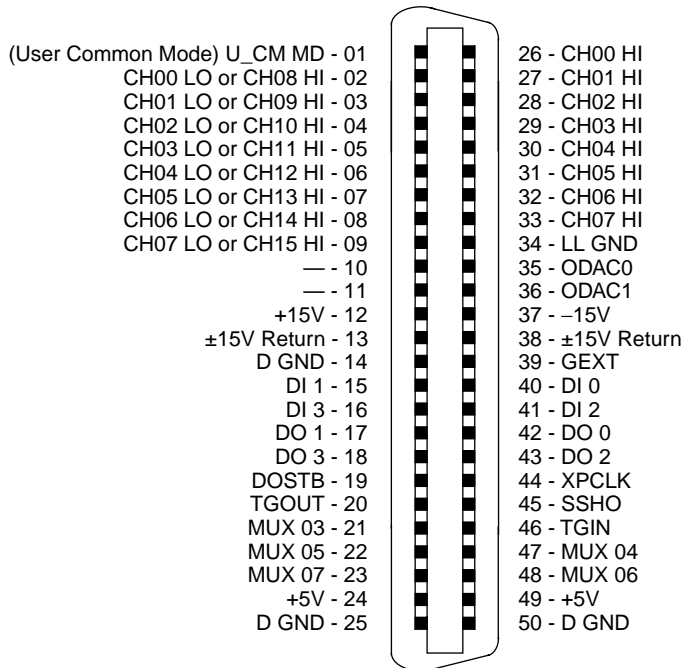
(User Common Mode) U_CM MD - 01
CH00 LO or CH08 HI - 02
CH01 LO or CH09 HI - 03
CH02 LO or CH10 HI - 04
CH03 LO or CH11 HI - 05
CH04 LO or CH12 HI - 06
CH05 LO or CH13 HI - 07
CH06 LO or CH14 HI - 08
CH07 LO or CH15 HI - 09
— - 10
— - 11
+15V - 12
±15V Return - 13
D GND - 14
DI 1 - 15
DI 3 - 16
DO 1 - 17
DO 3 - 18
DOSTB - 19
TGOUT - 20
MUX 03 - 21
MUX 05 - 22
MUX 07 - 23
+5V - 24
D GND - 25

26 - CH00 HI
27 - CH01 HI
28 - CH02 HI
29 - CH03 HI
30 - CH04 HI
31 - CH05 HI
32 - CH06 HI
33 - CH07 HI
34 - LL GND
35 - ODAC0
36 - ODAC1
37 - –15V
38 - ±15V Return
39 - GEXT
40 - DI 0
41 - DI 2
42 - DO 0
43 - DO 2
44 - XPCLK
45 - SSHO
46 - TGIN
47 - MUX 04
48 - MUX 06
49 - +5V
50 - D GND